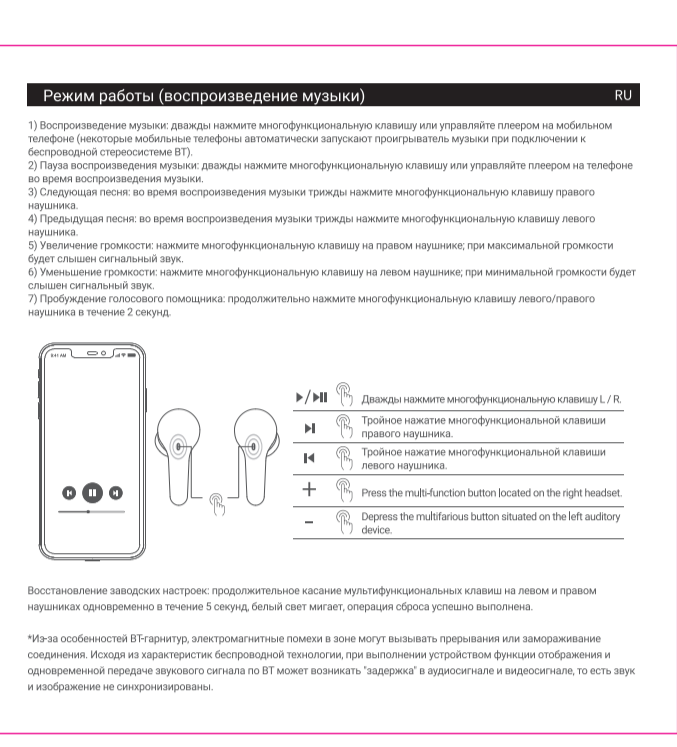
Режим работы (воспроизведение музыки)

RU

1) Воспроизведение музыки: дважды нажмите многофункциональную клавишу или управляйте плеером на мобильном телефоне (некоторые мобильные телефоны автоматически запускают проигрыватель музыки при подключении к беспроводной стереосистеме BT).
2) Пауза воспроизведения музыки: дважды нажмите многофункциональную клавишу или управляйте плеером на телефоне во время воспроизведения музыки.
3) Следующая песня: во время воспроизведения музыки трижды нажмите многофункциональную клавишу правого наушника.
4) Предыдущая песня: во время воспроизведения музыки трижды нажмите многофункциональную клавишу левого наушника.
5) Увеличение громкости: нажмите многофункциональную клавишу на правом наушнике; при максимальной громкости будет слышен сигнальный звук.
6) Уменьшение громкости: нажмите многофункциональную клавишу на левом наушнике; при минимальной громкости будет слышен сигнальный звук.
7) Пробуждение голосового помощника: продолжительно нажмите многофункциональную клавишу левого/правого наушника в течение 2 секунд.

9:41 AM

Дважды нажмите многофункциональную клавишу L / R.

Тройное нажатие многофункциональной клавиши правого наушника.

Тройное нажатие многофункциональной клавиши левого наушника.

+ Press the multi-function button located on the right headset.

– Depress the multifarious button situated on the left auditory device.

Восстановление заводских настроек: продолжительное касание мультифункциональных клавиш на левом и правом наушниках одновременно в течение 5 секунд, белый свет мигает, операция сброса успешно выполнена.

*Из-за особенностей BT-гарнитур, электромагнитные помехи в зоне могут вызывать прерывания или замораживание соединения. Исходя из характеристик беспроводной технологии, при выполнении устройством функции отображения и одновременной передаче звукового сигнала по BT может возникать "задержка" в аудиосигнале и видеосигнале, то есть звук и изображение не синхронизированы.